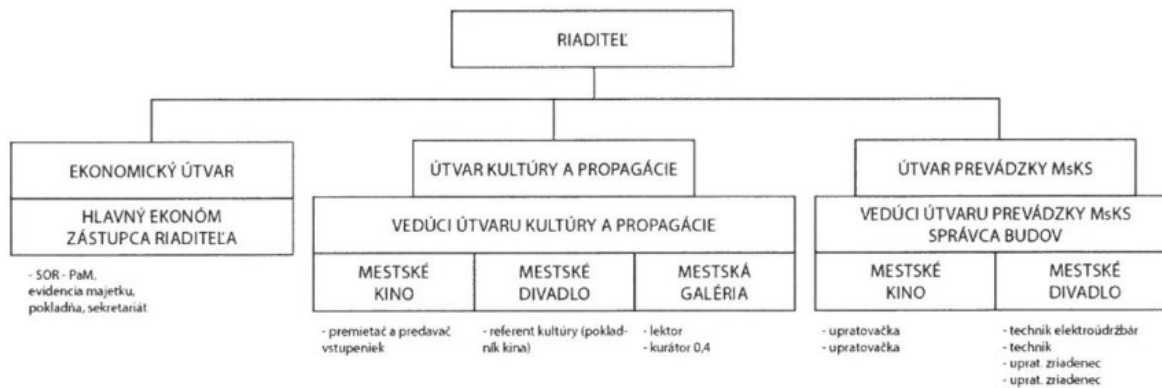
RIADITEĽ

EKONOMICKÝ ÚTVAR

HLAVNÝ EKONÓM ZÁSTUPCA RIADITEĽA

- SOR - PaM, evidencia majetku, pokladňa, sekretariát

ÚTVAR KULTÚRY A PROPAGÁCIE

VEDÚCI ÚTVARU KULTÚRY A PROPAGÁCIE

MESTSKÉ KINO

- premietač a predavač vstupeniek

MESTSKÉ DIVADLO

- referent kultúry (pokladník kina)

MESTSKÁ GALÉRIA

- lektor
- kurátor 0,4

ÚTVAR PREVÁDZKY MsKS

VEDÚCI ÚTVARU PREVÁDZKY MsKS SPRÁVCA BUDOV

MESTSKÉ KINO

- upratovačka
- upratovačka

MESTSKÉ DIVADLO

- technik elektroúdržbár
- technik
- uprat. zriadenec
- uprat. zriadenec